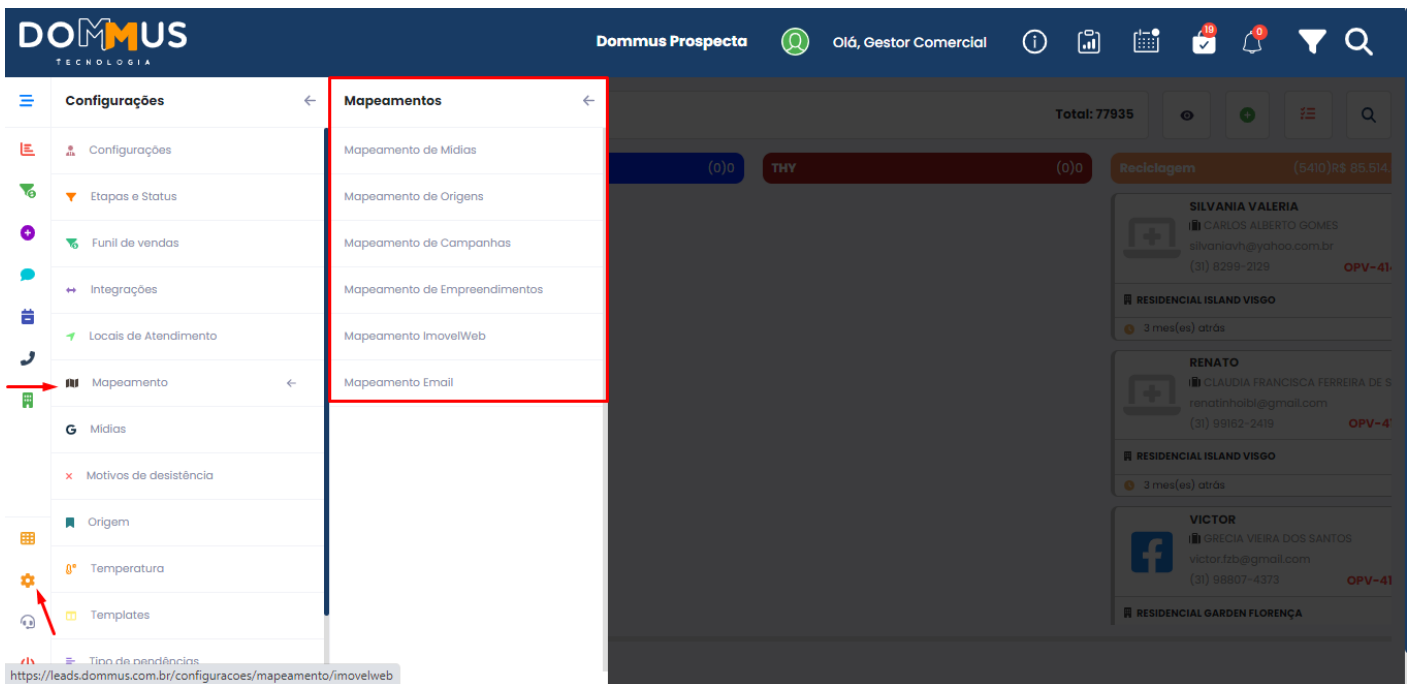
DOMMUS
TECNOLOGIA

Dommus Prospecta

Olá, Gestor Comercial

19

0

Configurações

Configurações

Etapas e Status

Funil de vendas

Integrações

Locais de Atendimento

Mapeamento

Mídias

Motivos de desistência

Origem

Temperatura

Templates

Tipo de pendências

Mapeamentos

Mapeamento de Mídias

Mapeamento de Origens

Mapeamento de Campanhas

Mapeamento de Empreendimentos

Mapeamento ImovelWeb

Mapeamento Email

Total: 77935

(0)0

THY (0)0

Reciclagem (5410)R$ 85.514

SILVANIA VALERIA
CARLOS ALBERTO GOMES
silvaniavh@yahoo.com.br
(31) 8299-2129
OPV-41
RESIDENCIAL ISLAND VISGO
3 mes(es) atrás

RENATO
CLAUDIA FRANCISCA FERREIRA DE S
renatinhoibl@gmail.com
(31) 99162-2419
OPV-41
RESIDENCIAL ISLAND VISGO
3 mes(es) atrás

VICTOR
GRECIA VIEIRA DOS SANTOS
victor.fzb@gmail.com
(31) 98807-4373
OPV-41
RESIDENCIAL GARDEN FLORENÇA

https://leads.dommus.com.br/configuracoes/mapeamento/imovelweb